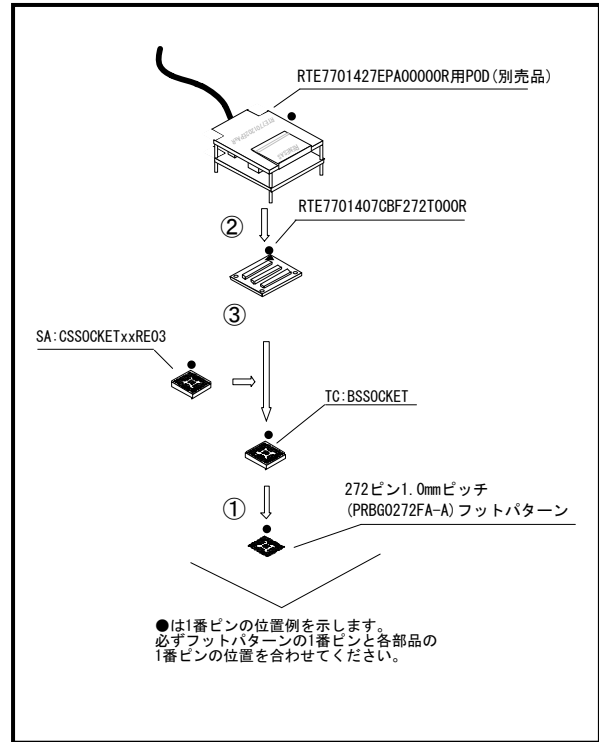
RTE7701427EPA00000R用POD(別売品)

②

RTE7701407CBF272T000R

③

SA:CSSOCKETxxRE03

TC:BSSOCKET

①

272ピン1.0mmピッチ (PRBG0272FA-A) フットパターン

●は1番ピンの位置例を示します。
必ずフットパターンの1番ピンと各部品の1番ピンの位置を合わせてください。